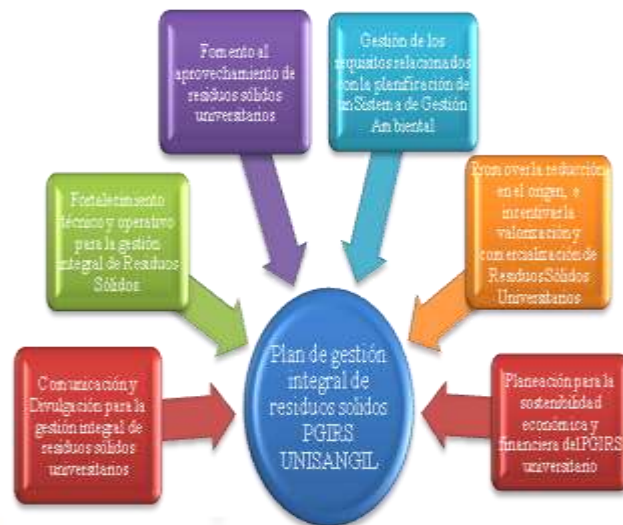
Fomento al aprovechamiento de residuos sólidos universitarios

Gestión de los requisitos relacionados con la planificación de un Sistema de Gestión Ambiental

Fortalecimiento técnico y operativo para la gestión integral de Residuos Sólidos

Promover la reducción en el origen, e incentivar la valorización y comercialización de Residuos Sólidos Universitarios

Plan de gestión integral de residuos sólidos PGIRS UNISANGIL

Comunicación y Divulgación para la gestión integral de residuos sólidos universitarios

Planeación para la sostenibilidad económica y financiera del PGIRS universitario